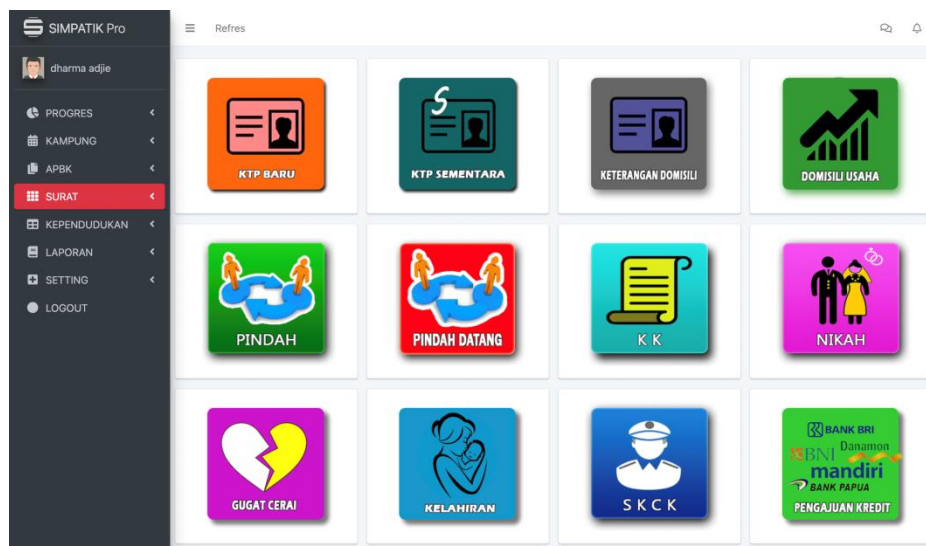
SIMPATIK Pro

dharma adjie

PROGRES
KAMPUNG
APBK
SURAT
KEPENDUDUKAN
LAPORAN
SETTING
LOGOUT

Refres

KTP BARU

S
KTP SEMENTARA

KETERANGAN DOMISILI

DOMISILI USAHA

PINDAH

PINDAH DATANG

K K

NIKAH

GUGAT CERAI

KELAHIRAN

S K C K

BANK BRI
Danamon
BNI
mandiri
BANK PAPUA
PENGAJUAN KREDIT